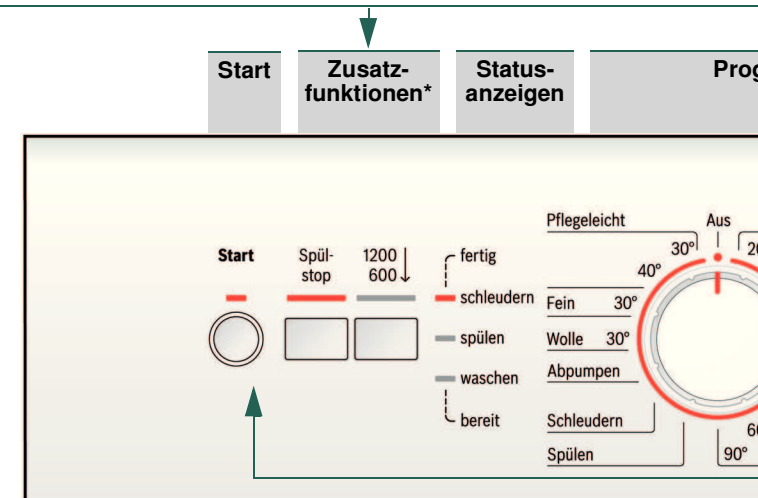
Start

Zusatzfunktionen*

Statusanzeigen

Prog

Start

Spülstop

1200
600

fertig

schleudern

spülen

waschen

bereit

Pflegeleicht

Aus

30°

20

40°

Fein 30°

Wolle 30°

Abpumpen

Schleudern

Spülen

90°

60